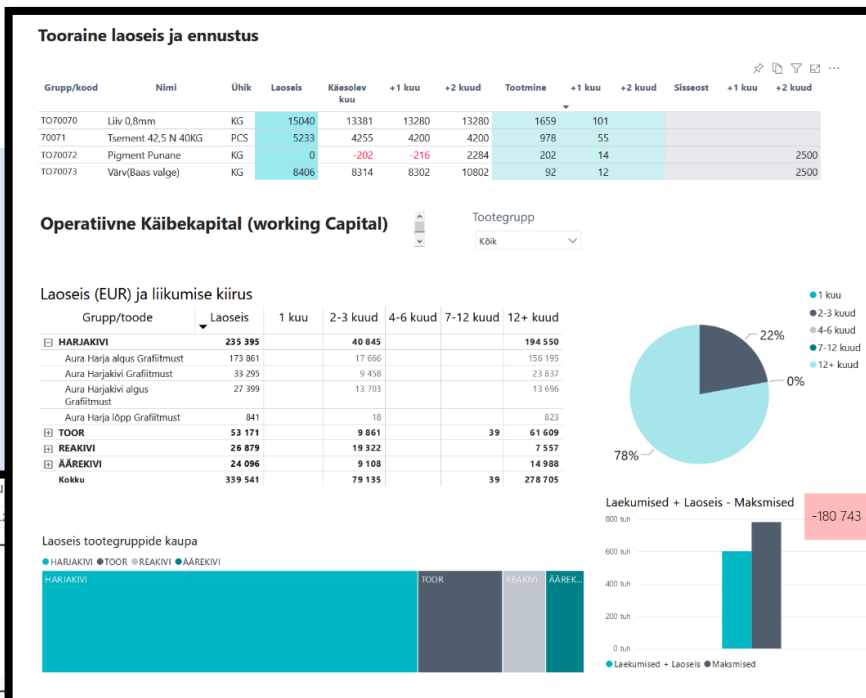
Tooraine laoseis ja ennustus

| Grupp/kood | Nimi | Ühik | Laoseis | Käesolev kuu | +1 kuu | +2 kuud | Tootmine | +1 kuu | +2 kuud | Sisseost | +1 kuu | +2 kuud |
|---|---|---|---|---|---|---|---|---|---|---|---|---|
| TO70070 | Liiv 0,8mm | KG | 15040 | 13381 | 13280 | 13280 | 1659 | 101 | | | | |
| 70071 | Tsement 42,5 N 40KG | PCS | 5233 | 4255 | 4200 | 4200 | 978 | 55 | | | | |
| TO70072 | Pigment Punane | KG | 0 | -202 | -216 | 2284 | 202 | 14 | | | | 2500 |
| TO70073 | Värv(Baas valge) | KG | 8406 | 8314 | 8302 | 10802 | 92 | 12 | | | | 2500 |

Operatiivne Käibekapital (working Capital)

Tootegrupp
Kõik

Laoseis (EUR) ja liikumise kiirus

| Grupp/toode | Laoseis | 1 kuu | 2-3 kuud | 4-6 kuud | 7-12 kuud | 12+ kuud |
|---|---|---|---|---|---|---|
| ⊟ HARJAKIVI | 235 395 | | 40 845 | | | 194 550 |
| Aura Harja algus Grafiitmust | 173 861 | | 17 666 | | | 156 195 |
| Aura Harjakivi Grafiitmust | 33 295 | | 9 458 | | | 23 837 |
| Aura Harjakivi algus Grafiitmust | 27 399 | | 13 703 | | | 13 696 |
| Aura Harja lõpp Grafiitmust | 841 | | 18 | | | 823 |
| ⊞ TOOR | 53 171 | | 9 861 | | 39 | 61 609 |
| ⊞ REAKIVI | 26 879 | | 19 322 | | | 7 557 |
| ⊞ ÄÄREKIVI | 24 096 | | 9 108 | | | 14 988 |
| Kokku | 339 541 | | 79 135 | | 39 | 278 705 |

1 kuu
2-3 kuud
4-6 kuud
7-12 kuud
12+ kuud

22%
0%
78%

Laekumised + Laoseis - Maksmised
-180 743
800 tuh
600 tuh
400 tuh
200 tuh
0 tuh
Laekumised + Laoseis
Maksmised

Laoseis tootegruppide kaupa
HARJAKIVI TOOR REAKIVI ÄÄREKIVI
HARJAKIVI
TOOR
REAKIVI
ÄÄREK...